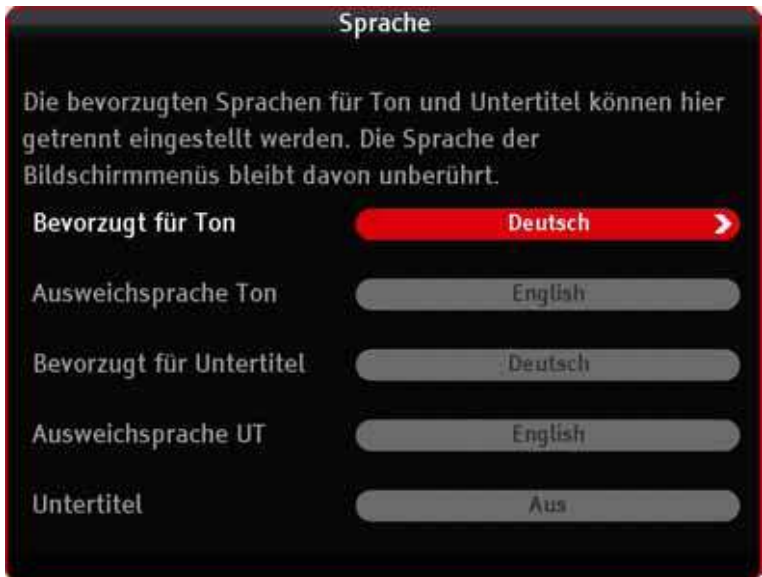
Sprache

Die bevorzugten Sprachen für Ton und Untertitel können hier getrennt eingestellt werden. Die Sprache der Bildschirmmenüs bleibt davon unberührt.

Bevorzugt für Ton
Deutsch

Ausweichsprache Ton
English

Bevorzugt für Untertitel
Deutsch

Ausweichsprache UT
English

Untertitel
Aus